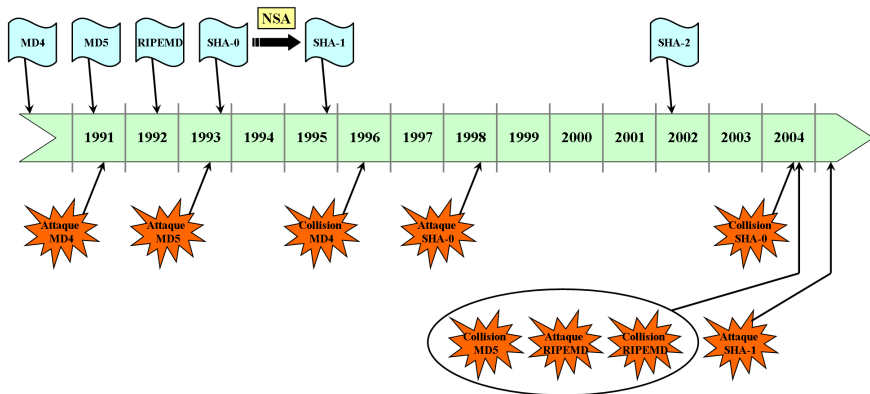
MD4 MD5 RIPEMD SHA-0 NSA SHA-1 SHA-2

1991 1992 1993 1994 1995 1996 1997 1998 1999 2000 2001 2002 2003 2004

Attaque MD4
Attaque MD5
Collision MD4
Attaque SHA-0
Collision SHA-0

Collision MD5
Attaque RIPEMD
Collision RIPEMD
Attaque SHA-1